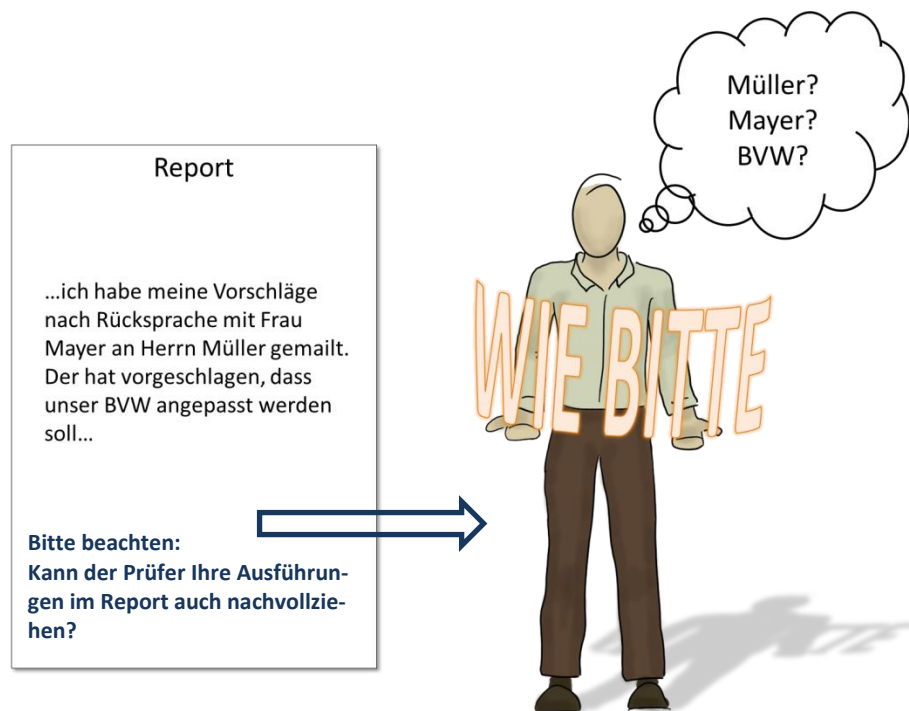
Müller?
Mayer?
BVW?

Report

...ich habe meine Vorschläge nach Rücksprache mit Frau Mayer an Herrn Müller gemailt. Der hat vorgeschlagen, dass unser BVW angepasst werden soll...

Bitte beachten:
Kann der Prüfer Ihre Ausführungen im Report auch nachvollziehen?

WIE BITTE